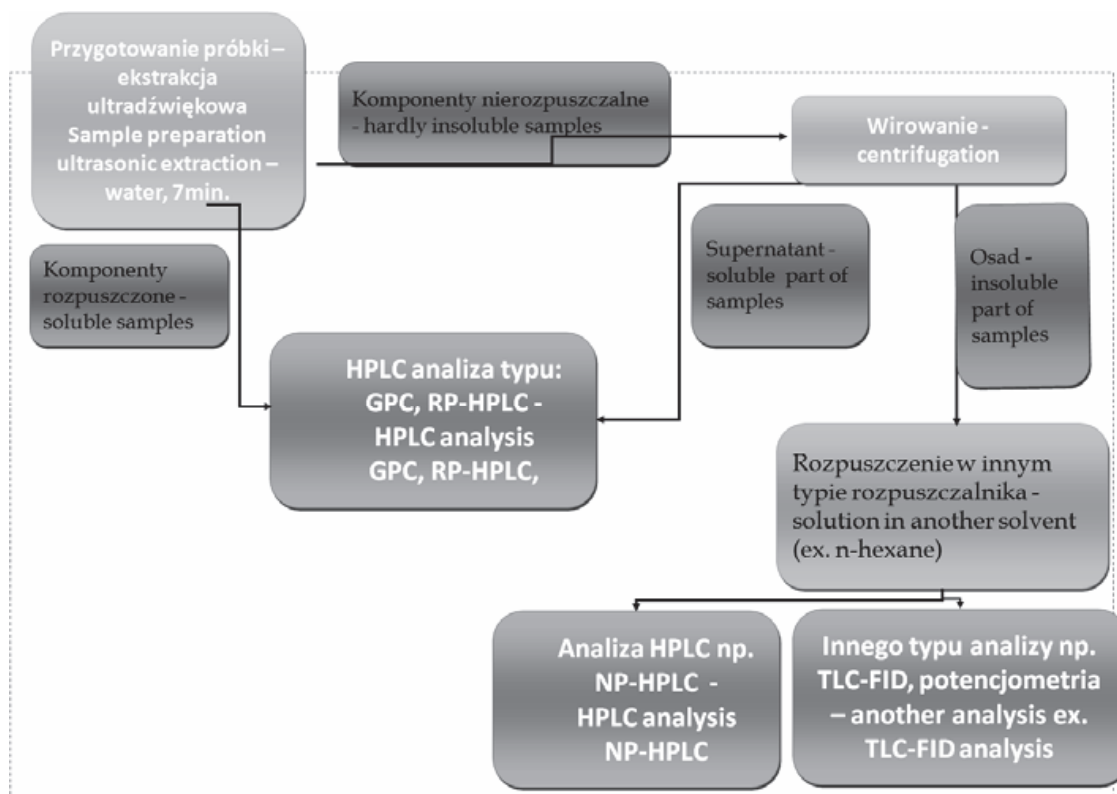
Przygotowanie próbki – ekstrakcja ultradźwiękowa
Sample preparation ultrasonic extraction – water, 7min.

Komponenty nierozpuszczalne - hardly insoluble samples

Wirowanie - centrifugation

Komponenty rozpuszczone - soluble samples

Supernatant - soluble part of samples

Osad - insoluble part of samples

HPLC analiza typu: GPC, RP-HPLC - HPLC analysis GPC, RP-HPLC,

Rozpuszczenie w innym typie rozpuszczalnika - solution in another solvent (ex. n-hexane)

Analiza HPLC np. NP-HPLC - HPLC analysis NP-HPLC

Innego typu analizy np. TLC-FID, potencjometria – another analysis ex. TLC-FID analysis